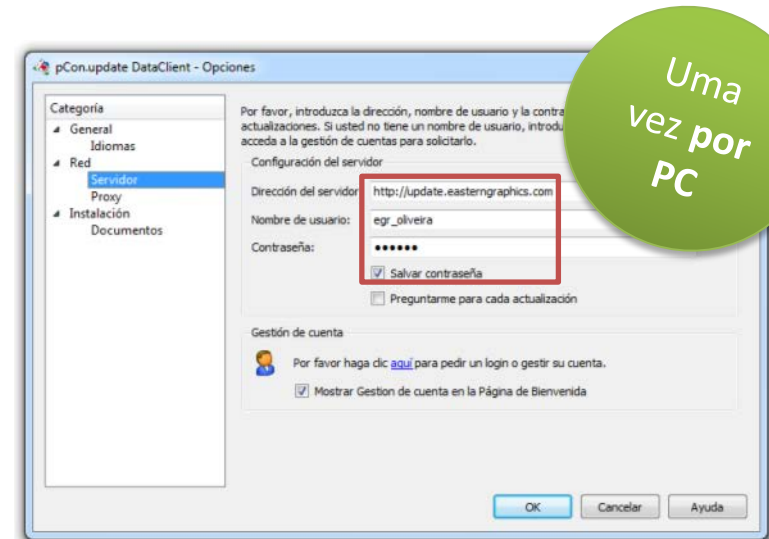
pCon.update DataClient - Opciones

Categoría
General
Idiomas
Red
Servidor
Proxy
Instalación
Documentos

Por favor, introduzca la dirección, nombre de usuario y la contra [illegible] actualizaciones. Si usted no tiene un nombre de usuario, introdu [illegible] acceda a la gestión de cuentas para solicitarlo.

Configuración del servidor
Dirección del servidor: http://update.easterngraphics.com
Nombre de usuario: egr_oliveira
Contraseña: ••••••
Salvar contraseña
Preguntarme para cada actualización

Gestión de cuenta
Por favor haga clic aquí para pedir un login o gestir su cuenta.
Mostrar Gestion de cuenta en la Página de Bienvenida

OK
Cancelar
Ayuda

Uma vez por PC